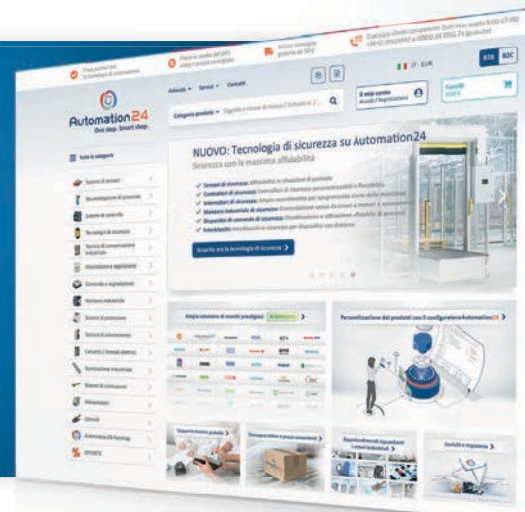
Automation24
One stop. Smart shop.

Aziende
Servizi
Contatti

Categorie prodotti
Il mio conto
Accedi / Registrazione
Carrello

B2B
B2C
IT · EUR

Tutte le categorie
Sensori di sensori
Sensori di posizione
Sistemi di controllo
Tecnologia di sicurezza
Tecnica di comunicazione industriale
Misurazione e regolazione
Comando e segnalazione
Hardware industriale
Sistemi di protezione
Tecnica di azionamento
Cavi
Illuminazione industriale
Sistemi di connessione
Alimentatori
Utensili
Automation24 FanShop
OFFERTE

NUOVO: Tecnologia di sicurezza su Automation24
Sicurezza con la massima affidabilità

Sensori di sicurezza
Controllori di sicurezza
Interruttori di sicurezza
Pulsanti industriali di sicurezza
Dispositivi di comando di sicurezza
Interblocchi

Scoprite ora la tecnologia di sicurezza

Ampia selezione di marchi prestigiosi
Personalizzazione dei prodotti con il configuratore Automation24
Supporto tecnico gratuito
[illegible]
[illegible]
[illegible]